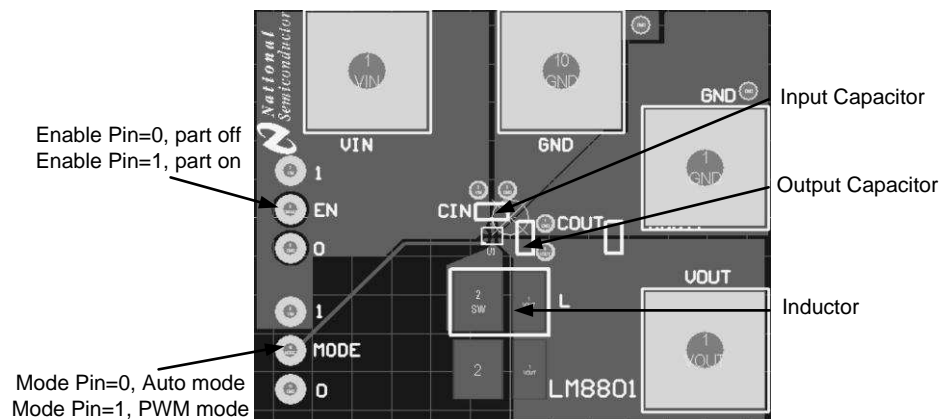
National Semiconductor

1 VIN

10 GND

VIN

GND

GND

1 GND

Input Capacitor

Enable Pin=0, part off
Enable Pin=1, part on

1

EN

0

CIN

COUT

Output Capacitor

U1

VOUT

2 SW

L

Inductor

1

MODE

1 VOUT

2

Mode Pin=0, Auto mode
Mode Pin=1, PWM mode

0

LM8801